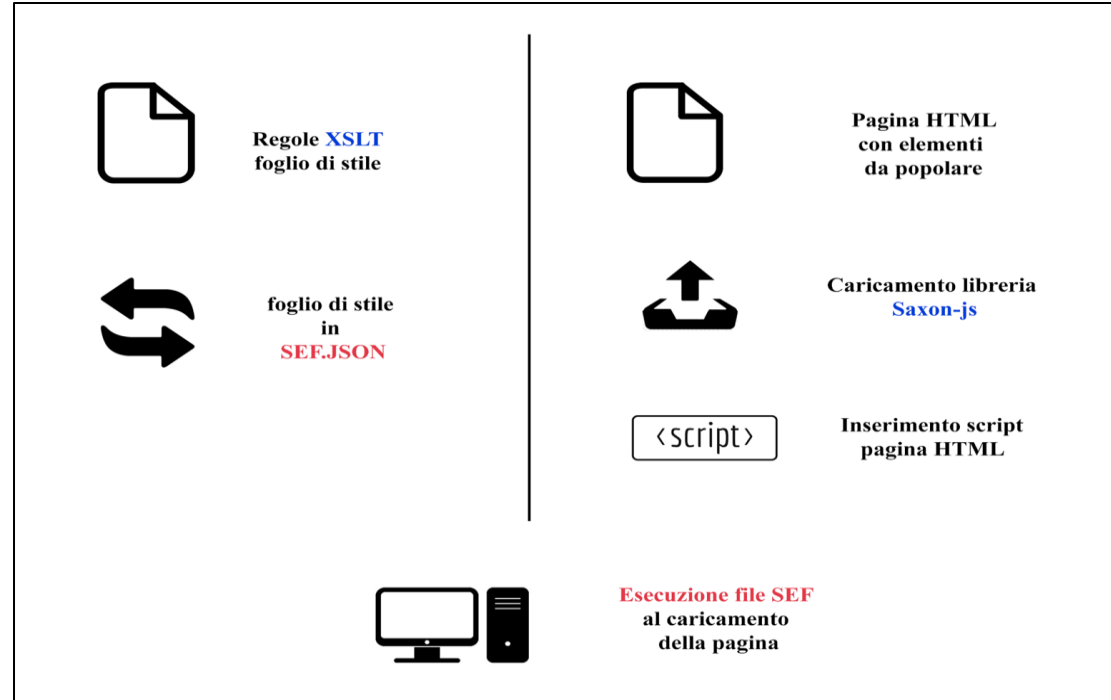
Regole XSLT
foglio di stile

foglio di stile
in
SEF.JSON

Pagina HTML
con elementi
da popolare

Caricamento libreria
Saxon-js

<script>

Inserimento script
pagina HTML

Esecuzione file SEF
al caricamento
della pagina